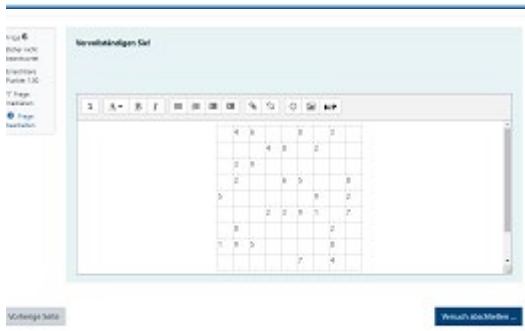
Frage 6
Bisher nicht beantwortet
Erreichbare Punkte 1,00
Frage markieren
Frage bearbeiten

Vervollständigen Sie!

| 4 | 6 |  |  | 8 |  | 3 |  |  |
|---|---|---|---|---|---|---|---|---|
|  |  |  | 4 | 6 |  | 2 |  |  |
|  | 3 | 9 |  |  |  |  |  |  |
|  | 2 |  |  | 6 | 5 |  |  | 8 |
| 5 |  |  |  |  |  | 9 |  | 2 |
|  |  | 2 | 2 | 9 | 1 |  |  | 7 |
|  | 8 |  |  |  |  |  | 2 |  |
| 1 | 9 | 5 |  |  |  |  | 8 |  |
|  |  |  |  |  | 7 |  | 4 |  |

Vorherige Seite
Versuch abschließen ...